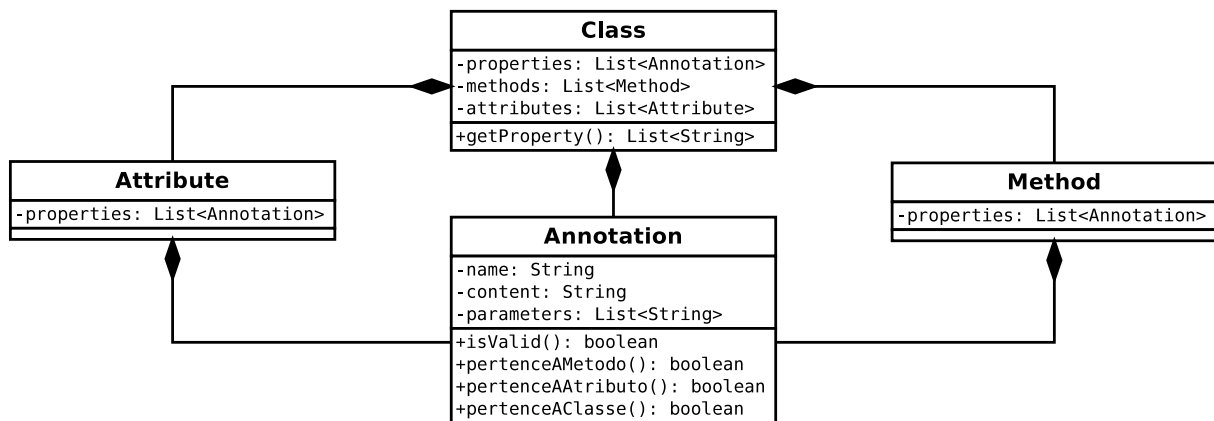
Class
-properties: List<Annotation>
-methods: List<Method>
-attributes: List<Attribute>
+getProperty(): List<String>

Attribute
-properties: List<Annotation>

Method
-properties: List<Annotation>

Annotation
-name: String
-content: String
-parameters: List<String>
+isValid(): boolean
+pertenceAMetodo(): boolean
+pertenceAAtributo(): boolean
+pertenceAClasse(): boolean